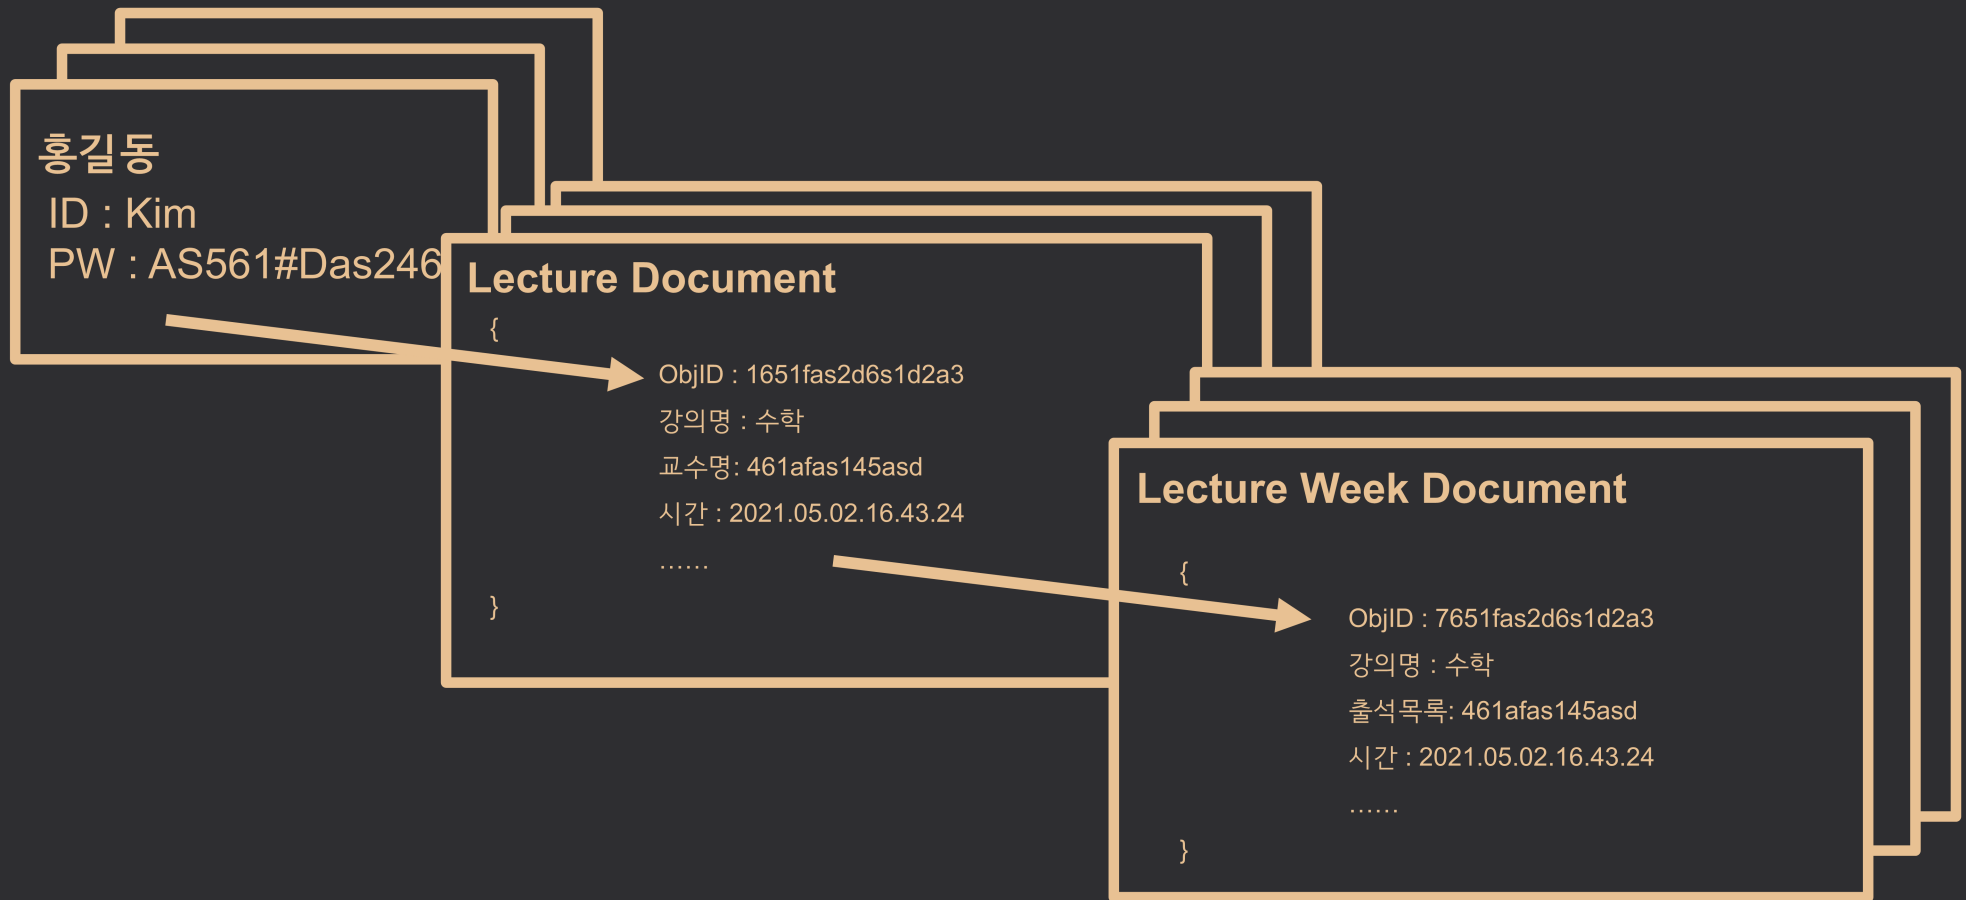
홍길동
ID : Kim
PW : AS561#Das246

Lecture Document
{
ObjID : 1651fas2d6s1d2a3
강의명 : 수학
교수명: 461afas145asd
시간 : 2021.05.02.16.43.24
......
}

Lecture Week Document
{
ObjID : 7651fas2d6s1d2a3
강의명 : 수학
출석목록: 461afas145asd
시간 : 2021.05.02.16.43.24
......
}